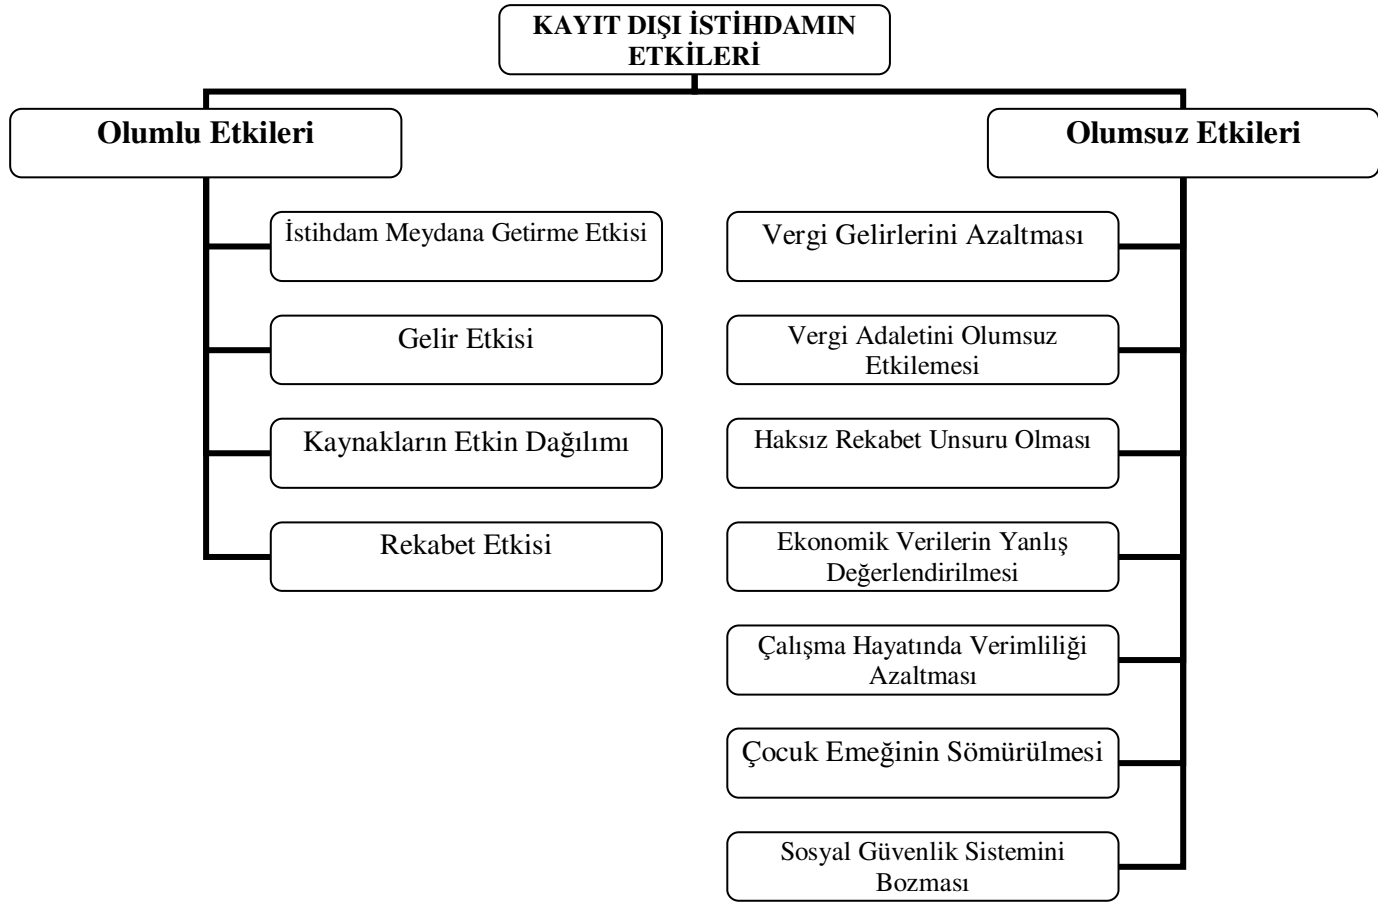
KAYIT DIŞI İSTİHDAMIN ETKİLERİ

Olumlu Etkileri

İstihdam Meydana Getirme Etkisi

Gelir Etkisi

Kaynakların Etkin Dağılımı

Rekabet Etkisi

Olumsuz Etkileri

Vergi Gelirlerini Azaltması

Vergi Adaletini Olumsuz Etkilemesi

Haksız Rekabet Unsuru Olması

Ekonomik Verilerin Yanlış Değerlendirilmesi

Çalışma Hayatında Verimliliği Azaltması

Çocuk Emeğinin Sömürülmesi

Sosyal Güvenlik Sistemini Bozması